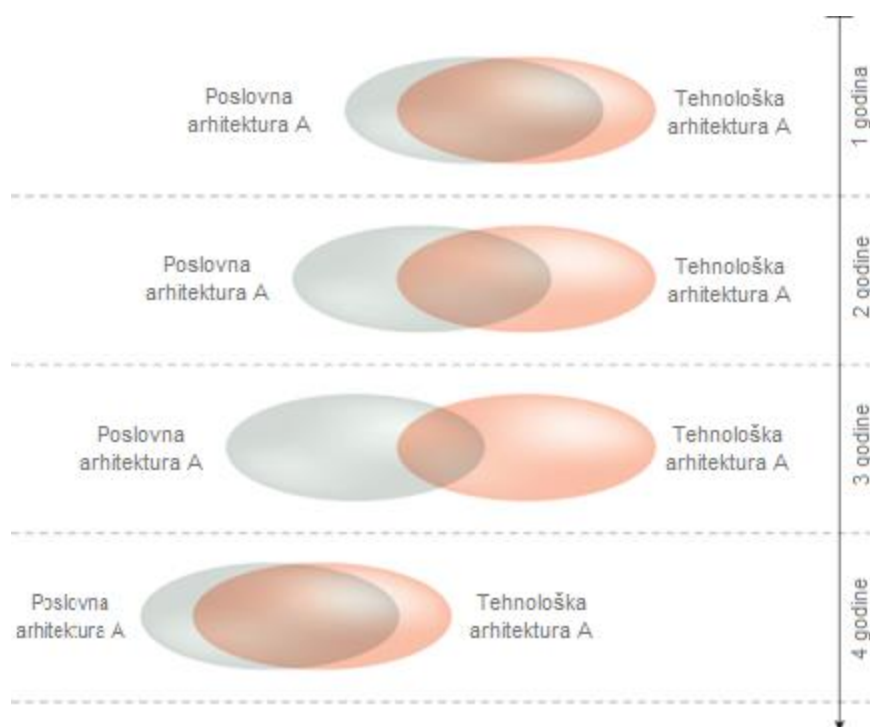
Poslovna arhitektura A

Tehnološka arhitektura A

1 godina

Poslovna arhitektura A

Tehnološka arhitektura A

2 godine

Poslovna arhitektura A

Tehnološka arhitektura A

3 godine

Poslovna arhitektura A

Tehnološka arhitektura A

4 godine